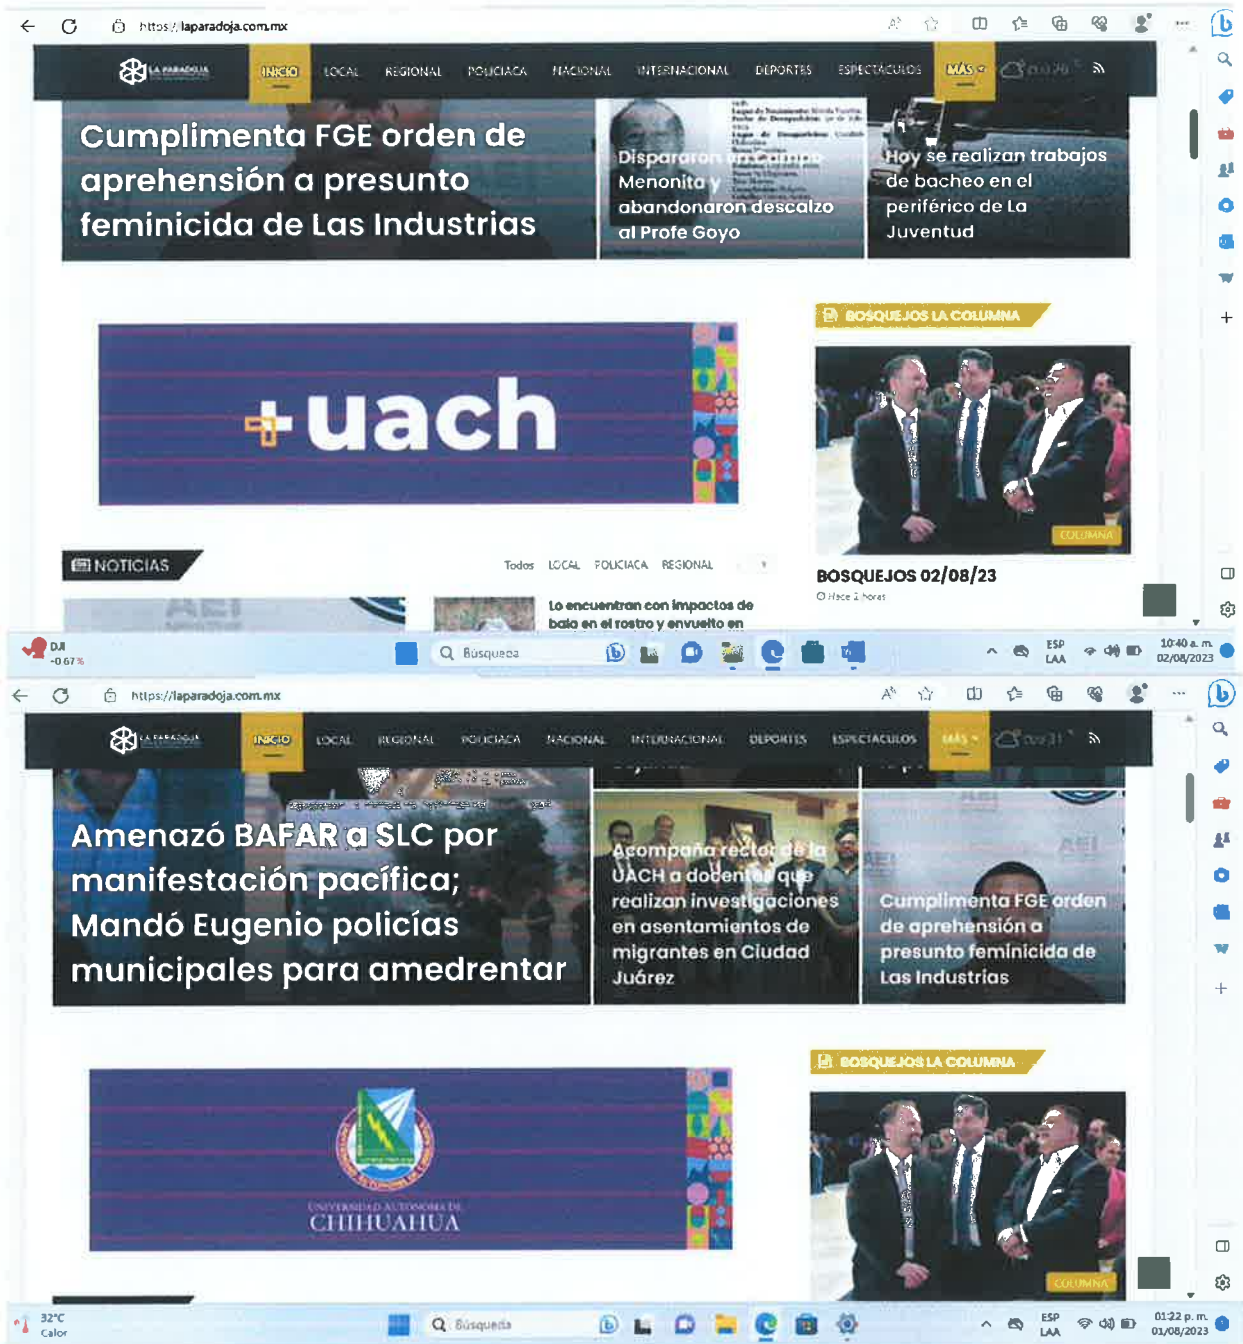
https://laparadoja.com.mx

LA PARADOJA

INICIO LOCAL REGIONAL POLICIACA NACIONAL INTERNACIONAL DEPORTES ESPECTÁCULOS MÁS

Cumplimenta FGE orden de aprehensión a presunto feminicida de Las Industrias

Dispararon en Campo Menonita y abandonaron descalzo al Profe Goyo

Hoy se realizan trabajos de bacheo en el periférico de La Juventud

+uach

BOSQUEJOS LA COLUMNA

COLUMNA

BOSQUEJOS 02/08/23

Hace 1 horas

NOTICIAS

Todos LOCAL POLICIACA REGIONAL

Lo encuentran con impactos de bala en el rostro y envuelto en

DJI -0.67%

Búsqueda

ESP LAA

10:40 a. m. 02/08/2023

https://laparadoja.com.mx

LA PARADOJA

INICIO LOCAL REGIONAL POLICIACA NACIONAL INTERNACIONAL DEPORTES ESPECTÁCULOS MÁS

Amenazó BAFAR a SLC por manifestación pacífica; Mandó Eugenio policías municipales para amedrentar

Acompaña rector de la UACH a docentes que realizan investigaciones en asentamientos de migrantes en Ciudad Juárez

Cumplimenta FGE orden de aprehensión a presunto feminicida de Las Industrias

BOSQUEJOS LA COLUMNA

UNIVERSIDAD AUTÓNOMA DE CHIHUAHUA

COLUMNA

32°C Calor

Búsqueda

ESP LAA

01:22 p. m. 01/08/2023